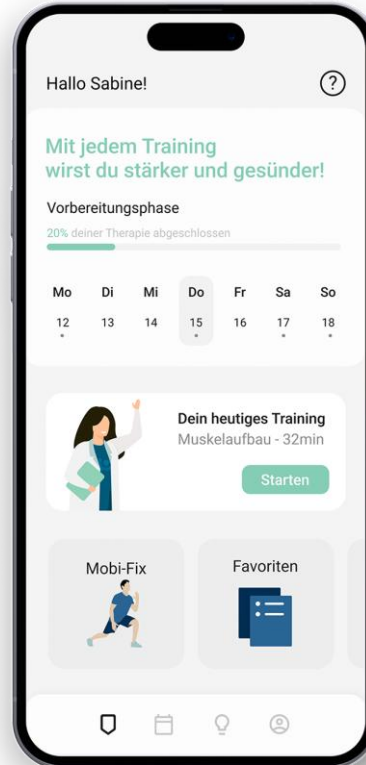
Hallo Sabine!

?

Mit jedem Training wirst du stärker und gesünder!

Vorbereitungsphase

20% deiner Therapie abgeschlossen

| Mo | Di | Mi | Do | Fr | Sa | So |
|---|---|---|---|---|---|---|
| 12 | 13 | 14 | 15 | 16 | 17 | 18 |

Dein heutiges Training

Muskelaufbau - 32min

Starten

Mobi-Fix

Favoriten